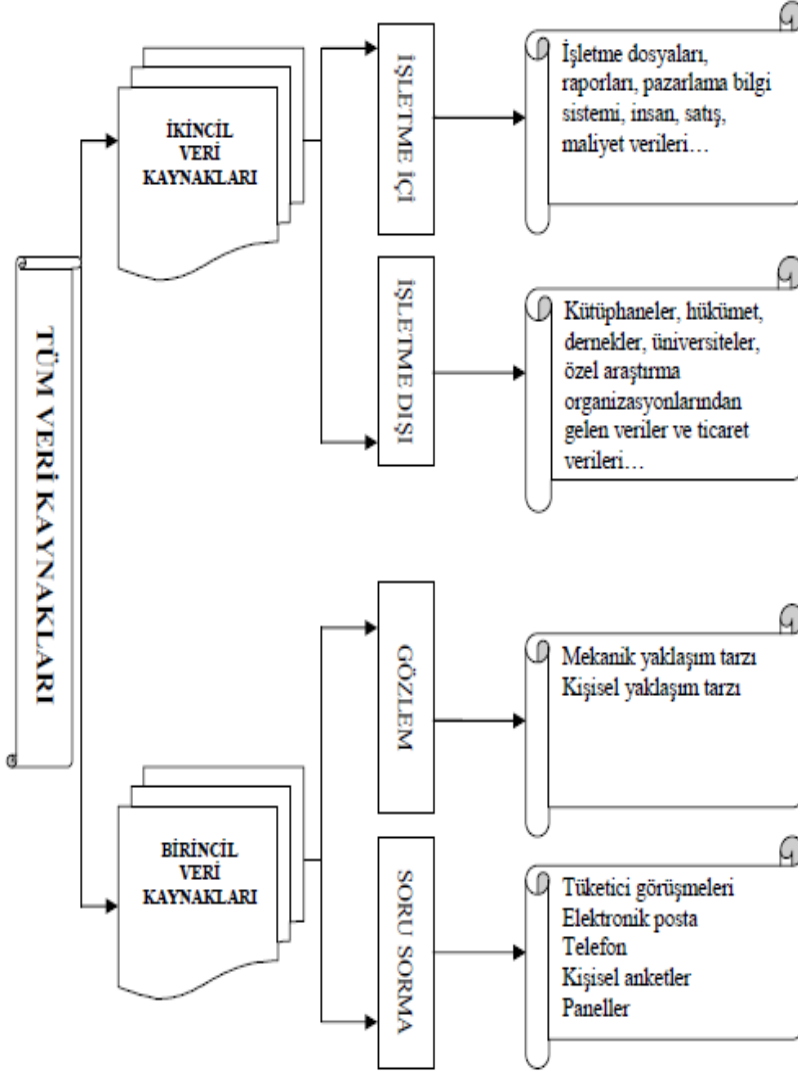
TÜM VERİ KAYNAKLARI

İKİNCİL VERİ KAYNAKLARI

İŞLETME İÇİ

İşletme dosyaları, raporları, pazarlama bilgi sistemi, insan, satış, maliyet verileri…

İŞLETME DIŞI

Kütüphaneler, hükümet, dernekler, üniversiteler, özel araştırma organizasyonlarından gelen veriler ve ticaret verileri…

BİRİNCİL VERİ KAYNAKLARI

GÖZLEM

Mekanik yaklaşım tarzı
Kişisel yaklaşım tarzı

SORU SORMA

Tüketici görüşmeleri
Elektronik posta
Telefon
Kişisel anketler
Paneller